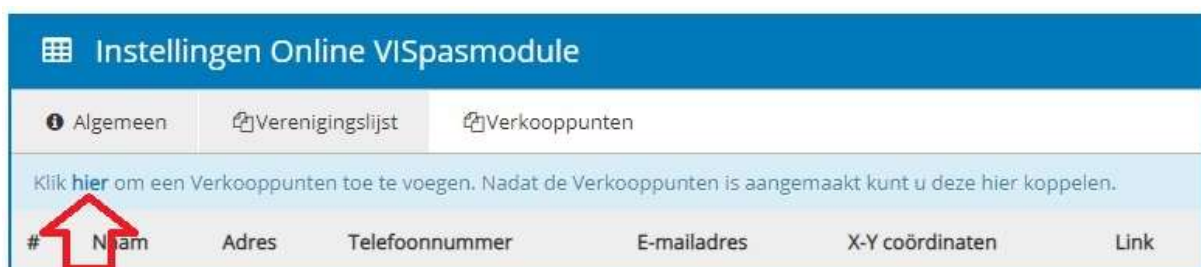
Instellingen Online VISpasmodule

Algemeen | Verenigingslijst | Verkooppunten

Klik hier om een Verkooppunten toe te voegen. Nadat de Verkooppunten is aangemaakt kunt u deze hier koppelen.

| # | N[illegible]am | Adres | Telefoonnummer | E-mailadres | X-Y coördinaten | Link |
|---|---|---|---|---|---|---|